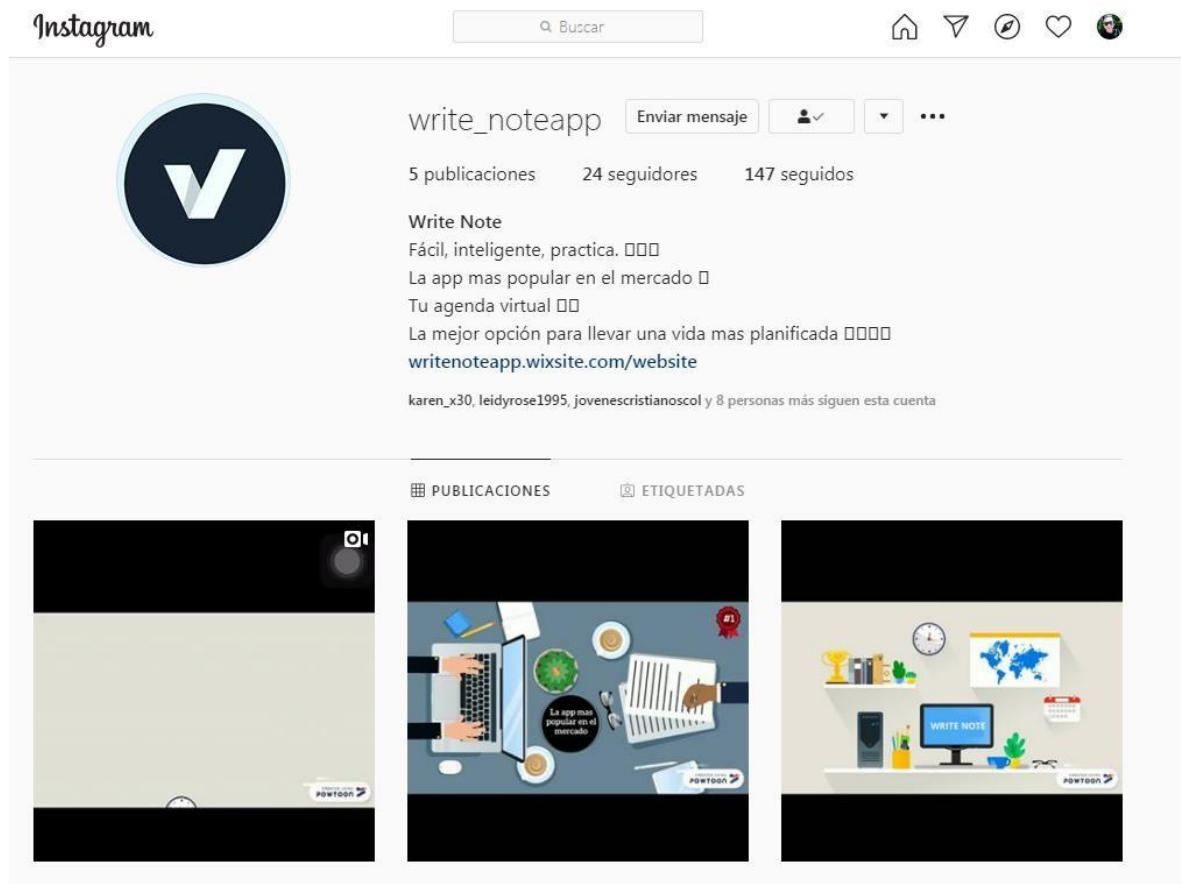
Instagram

Buscar

write_noteapp Enviar mensaje

5 publicaciones 24 seguidores 147 seguidos

Write Note
Fácil, inteligente, practica. □□□
La app mas popular en el mercado □
Tu agenda virtual □□
La mejor opción para llevar una vida mas planificada □□□□
writenoteapp.wixsite.com/website

karen_x30, leidyrose1995, jovenescristianoscol y 8 personas más siguen esta cuenta

PUBLICACIONES ETIQUETADAS

POWTOON

La app mas popular en el mercado

#1

POWTOON

WRITE NOTE

POWTOON